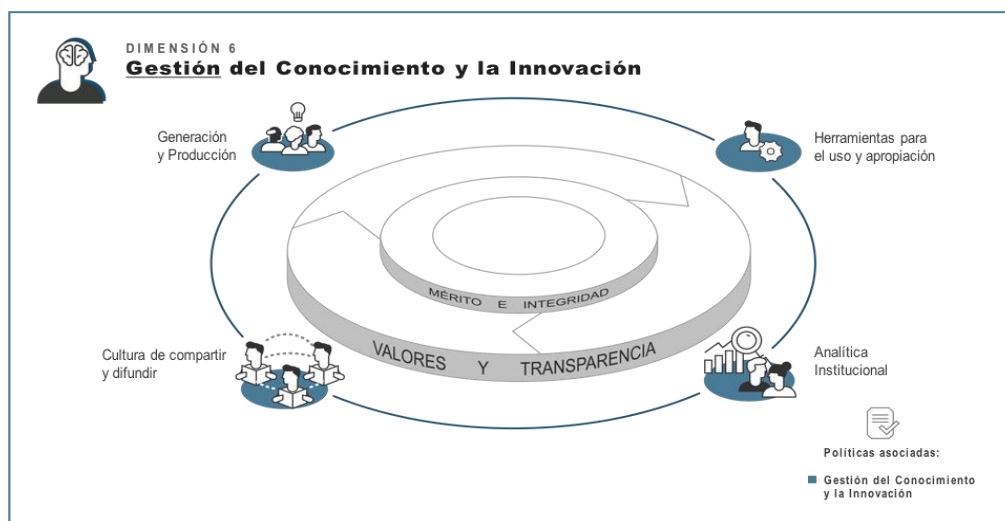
DIMENSIÓN 6
Gestión del Conocimiento y la Innovación

Generación y Producción

Herramientas para el uso y apropiación

MÉRITO E INTEGRIDAD

VALORES Y TRANSPARENCIA

Cultura de compartir y difundir

Analítica Institucional

Políticas asociadas:

Gestión del Conocimiento y la Innovación